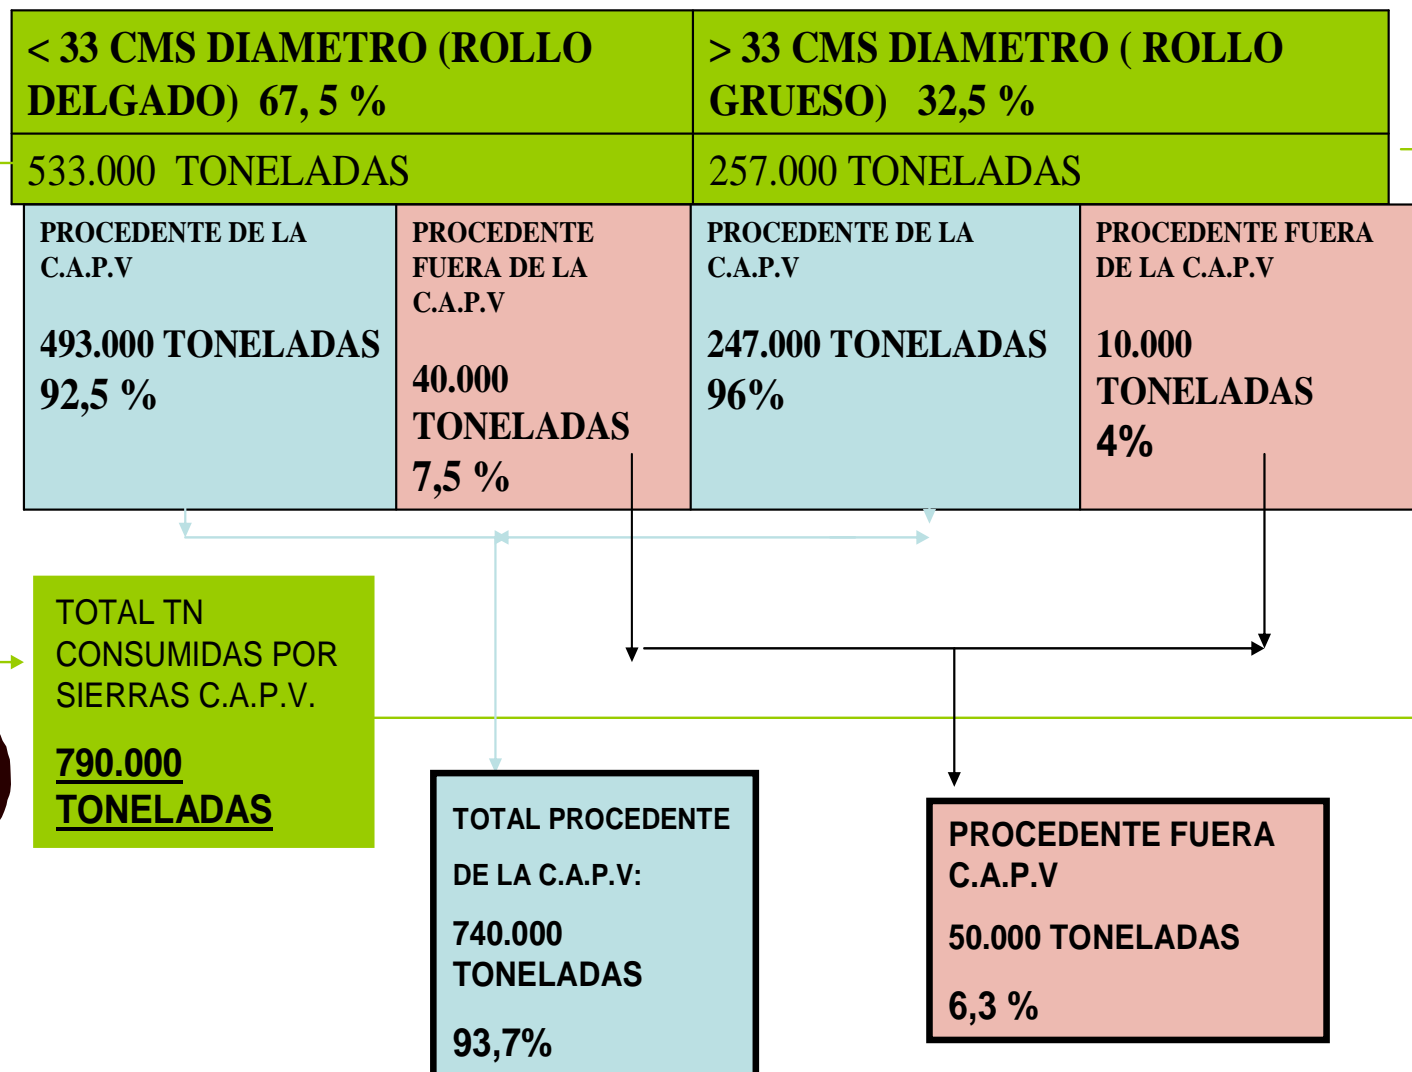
< 33 CMS DIAMETRO (ROLLO DELGADO) 67, 5 %

533.000 TONELADAS

> 33 CMS DIAMETRO ( ROLLO GRUESO) 32,5 %

257.000 TONELADAS

PROCEDENTE DE LA C.A.P.V

493.000 TONELADAS 92,5 %

PROCEDENTE FUERA DE LA C.A.P.V

40.000 TONELADAS 7,5 %

PROCEDENTE DE LA C.A.P.V

247.000 TONELADAS 96%

PROCEDENTE FUERA DE LA C.A.P.V

10.000 TONELADAS 4%

TOTAL TN CONSUMIDAS POR SIERRAS C.A.P.V.

790.000 TONELADAS

TOTAL PROCEDENTE DE LA C.A.P.V:

740.000 TONELADAS

93,7%

PROCEDENTE FUERA C.A.P.V

50.000 TONELADAS

6,3 %